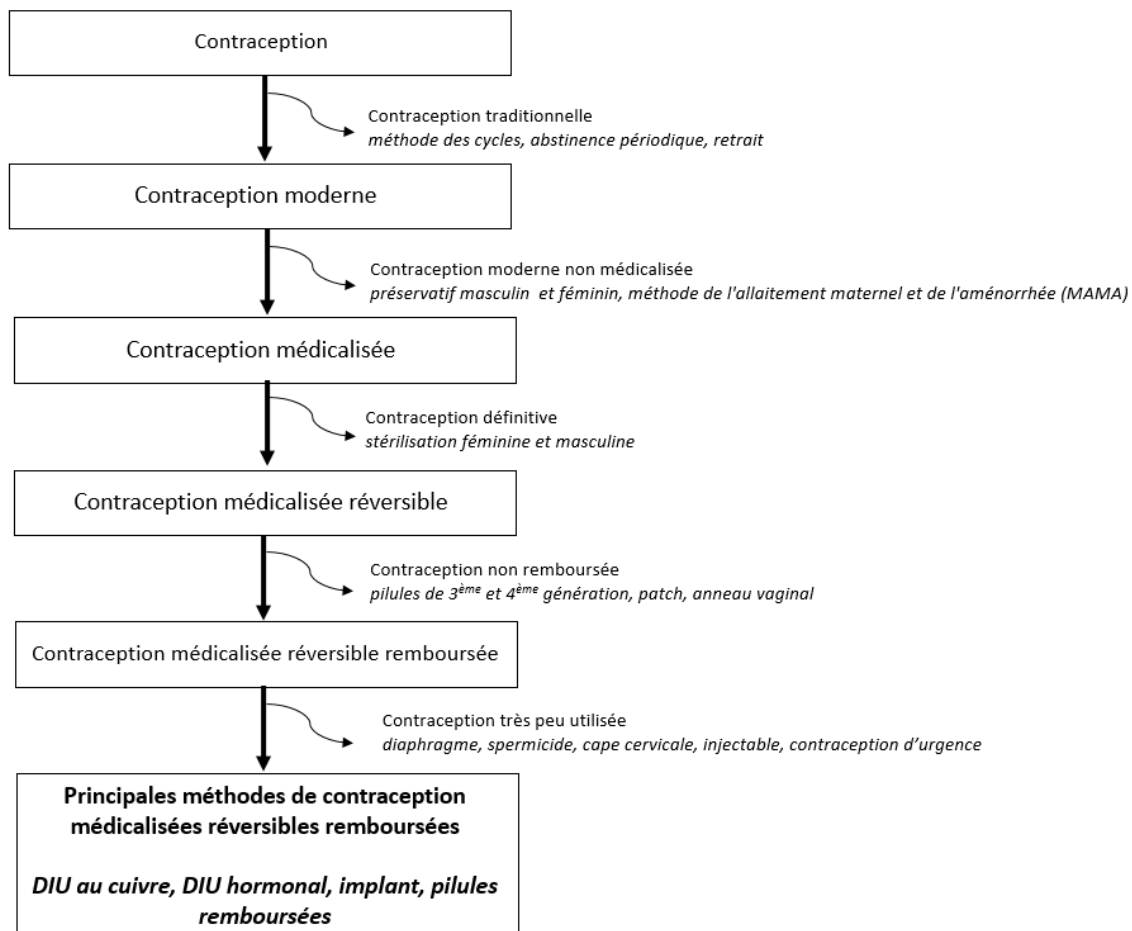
Contraception

Contraception traditionnelle
*méthode des cycles, abstinence périodique, retrait*

Contraception moderne

Contraception moderne non médicalisée
*préservatif masculin et féminin, méthode de l'allaitement maternel et de l'aménorrhée (MAMA)*

Contraception médicalisée

Contraception définitive
*stérilisation féminine et masculine*

Contraception médicalisée réversible

Contraception non remboursée
*pilules de $3^{ème}$ et $4^{ème}$ génération, patch, anneau vaginal*

Contraception médicalisée réversible remboursée

Contraception très peu utilisée
*diaphragme, spermicide, cape cervicale, injectable, contraception d'urgence*

**Principales méthodes de contraception médicalisées réversibles remboursées**

***DIU au cuivre, DIU hormonal, implant, pilules remboursées***